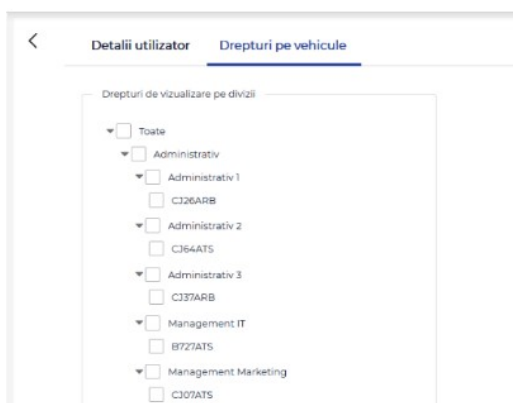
Detalii utilizator Drepturi pe vehicule

Drepturi de vizualizare pe divizii

Toate

Administrativ

Administrativ 1

CJ26ARB

Administrativ 2

CJ64ATS

Administrativ 3

CJ37ARB

Management IT

B727ATS

Management Marketing

CJ07ATS